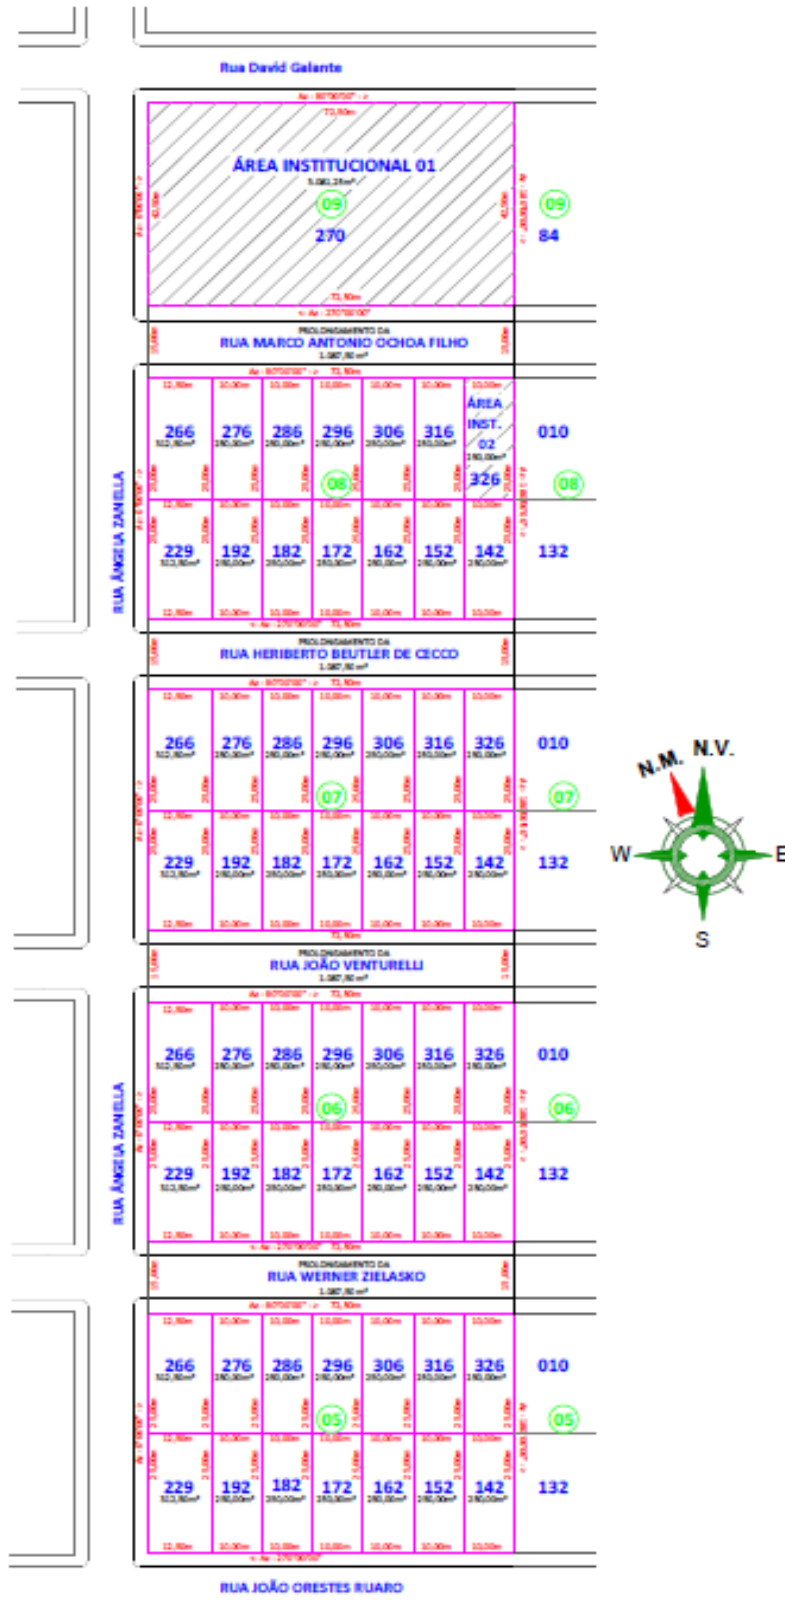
Rua David Galante

ÁREA INSTITUCIONAL 01
3.081,24m²
09
270

09
84

PROLONGAMENTO DA
RUA MARCO ANTONIO OCHOA FILHO
1.087,50 m²

266 276 286 296 306 316 ÁREA INST. 02 326
010
08 08

229 192 182 172 162 152 142
132

RUA ÂNGELA ZANELLA

PROLONGAMENTO DA
RUA HERIBERTO BEUTLER DE CECCO
1.087,50 m²

266 276 286 296 306 316 326
010
07 07

229 192 182 172 162 152 142
132

N.M. N.V.
W E
S

PROLONGAMENTO DA
RUA JOÃO VENTURELLI
1.087,50 m²

266 276 286 296 306 316 326
010
06 06

229 192 182 172 162 152 142
132

RUA ÂNGELA ZANELLA

PROLONGAMENTO DA
RUA WERNER ZIELASKO
1.087,50 m²

266 276 286 296 306 316 326
010
05 05

229 192 182 172 162 152 142
132

RUA JOÃO ORESTES RUARO